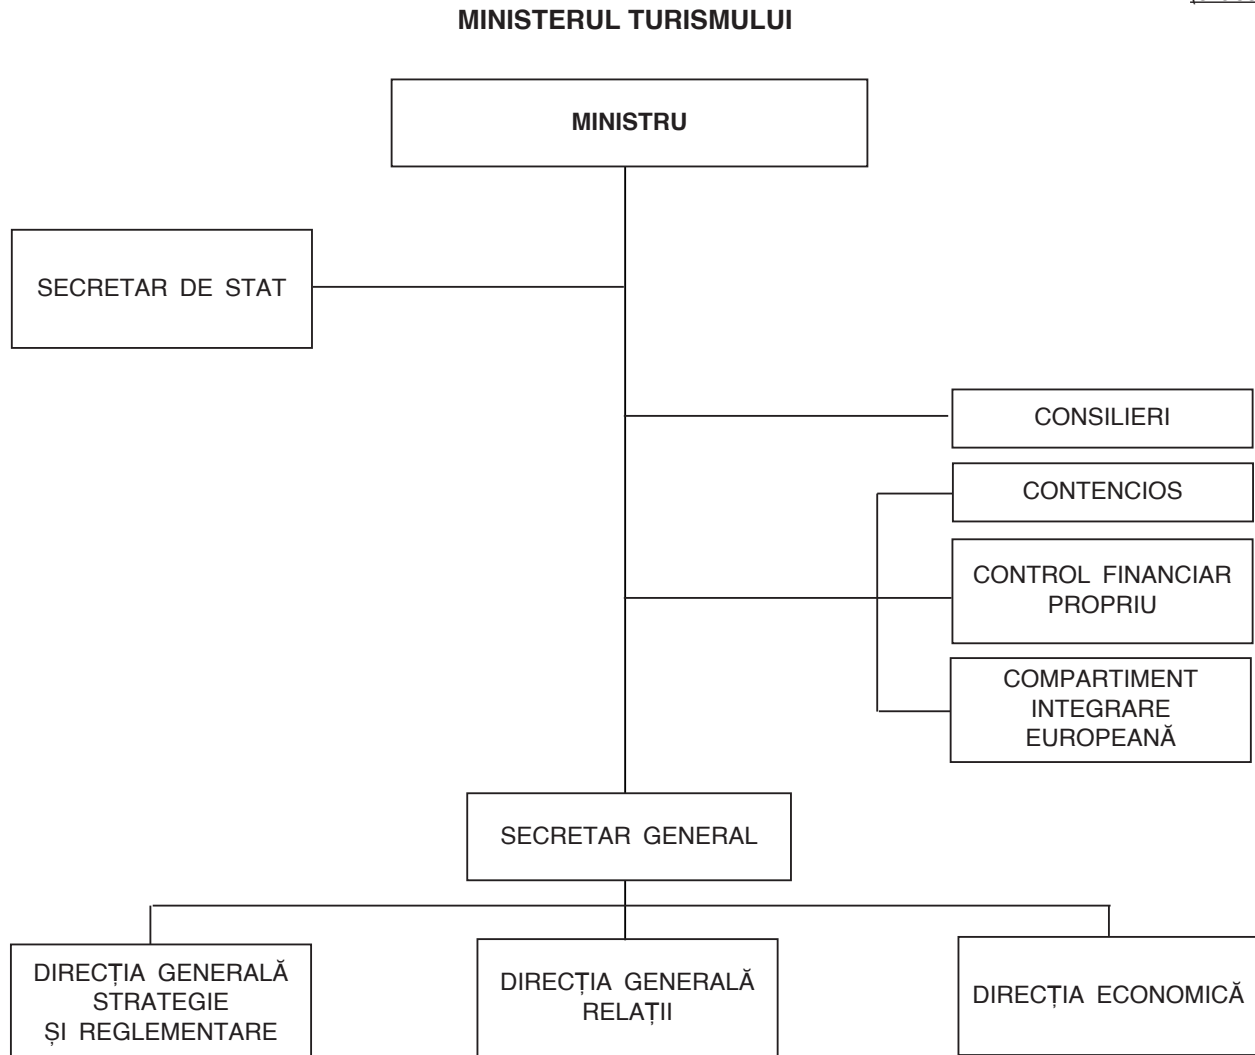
MINISTERUL TURISMULUI

MINISTRU

SECRETAR DE STAT

CONSILIERI

CONTENCIOS

CONTROL FINANCIAR PROPRIU

COMPARTIMENT INTEGRARE EUROPEANĂ

SECRETAR GENERAL

DIRECȚIA GENERALĂ STRATEGIE ȘI REGLEMENTARE

DIRECȚIA GENERALĂ RELAȚII

DIRECȚIA ECONOMICĂ